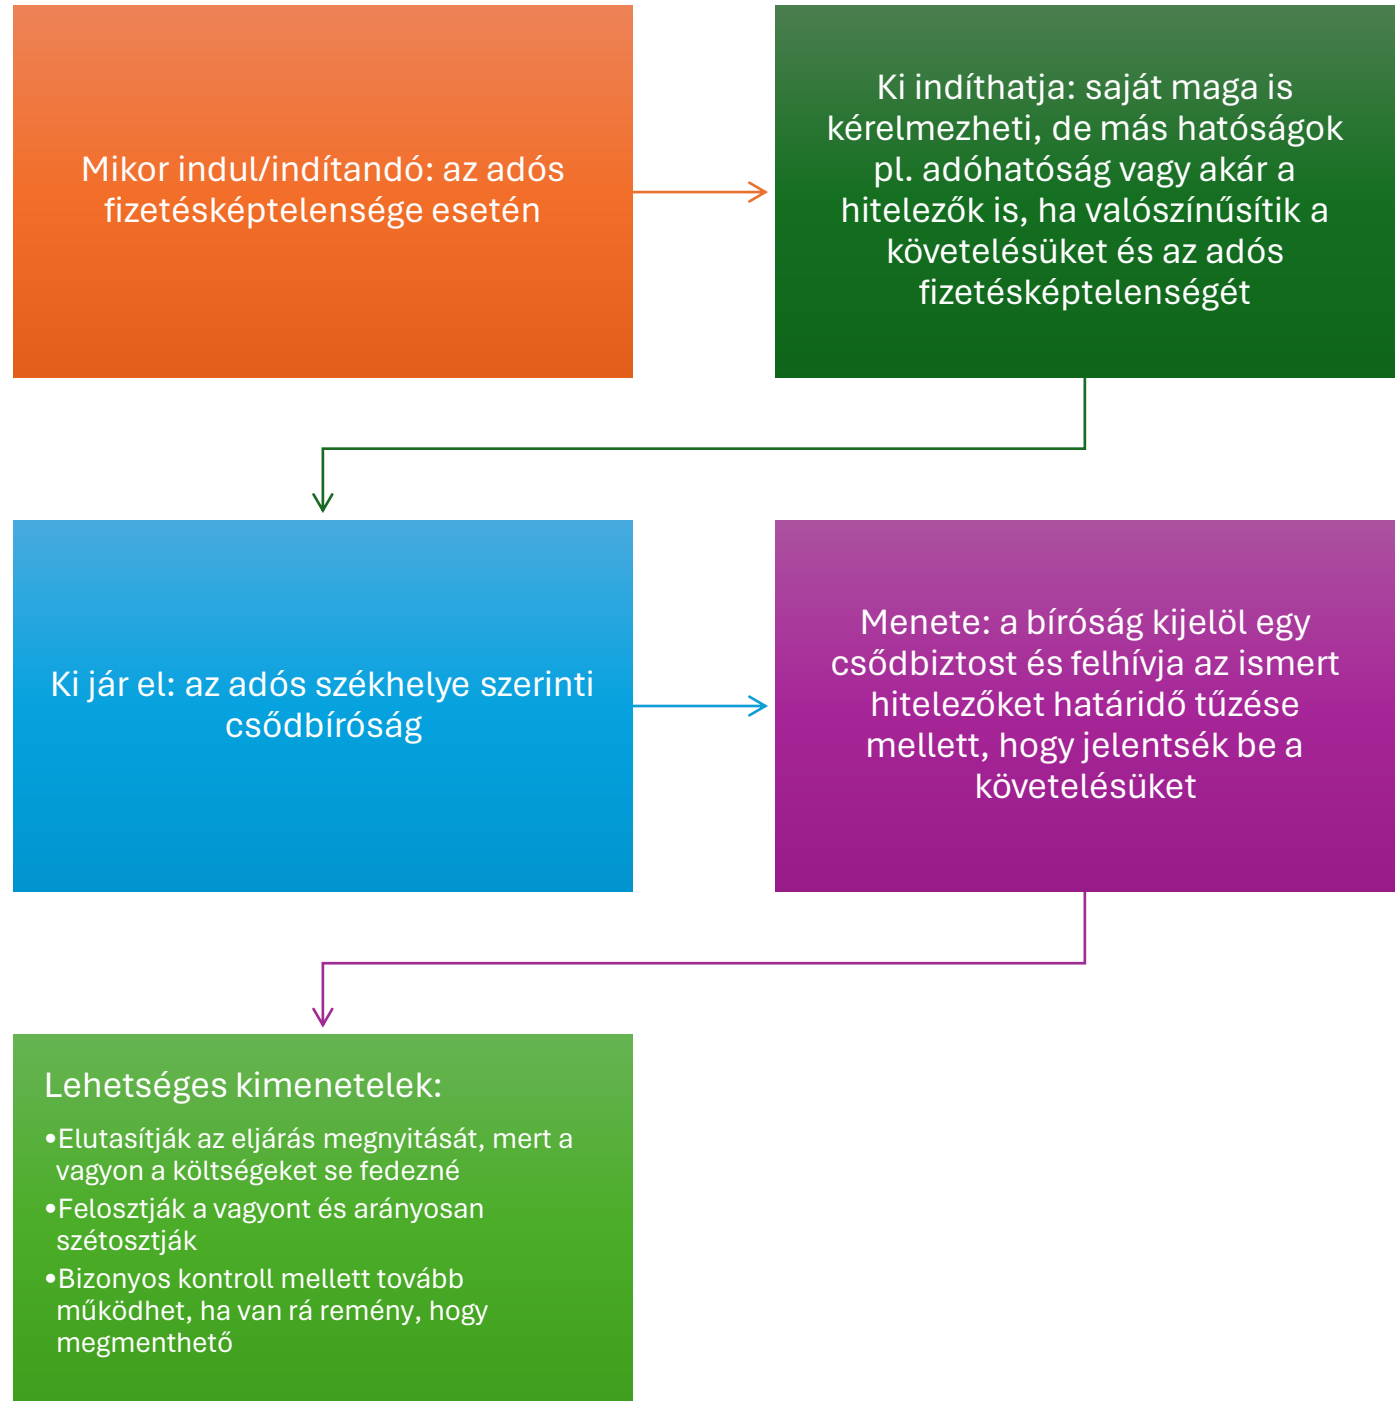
Mikor indul/indítandó: az adós fizetésképtelensége esetén

Ki indíthatja: saját maga is kérelmezheti, de más hatóságok pl. adóhatóság vagy akár a hitelezők is, ha valószínűsítik a követelésüket és az adós fizetésképtelenségét

Ki jár el: az adós székhelye szerinti csődbíróság

Menete: a bíróság kijelöl egy csődbiztost és felhívja az ismert hitelezőket határidő tűzése mellett, hogy jelentsék be a követelésüket

Lehetséges kimenetelek:

•Elutasítják az eljárás megnyitását, mert a vagyon a költségeket se fedezné
•Felosztják a vagyont és arányosan szétosztják
•Bizonyos kontroll mellett tovább működhet, ha van rá remény, hogy megmenthető